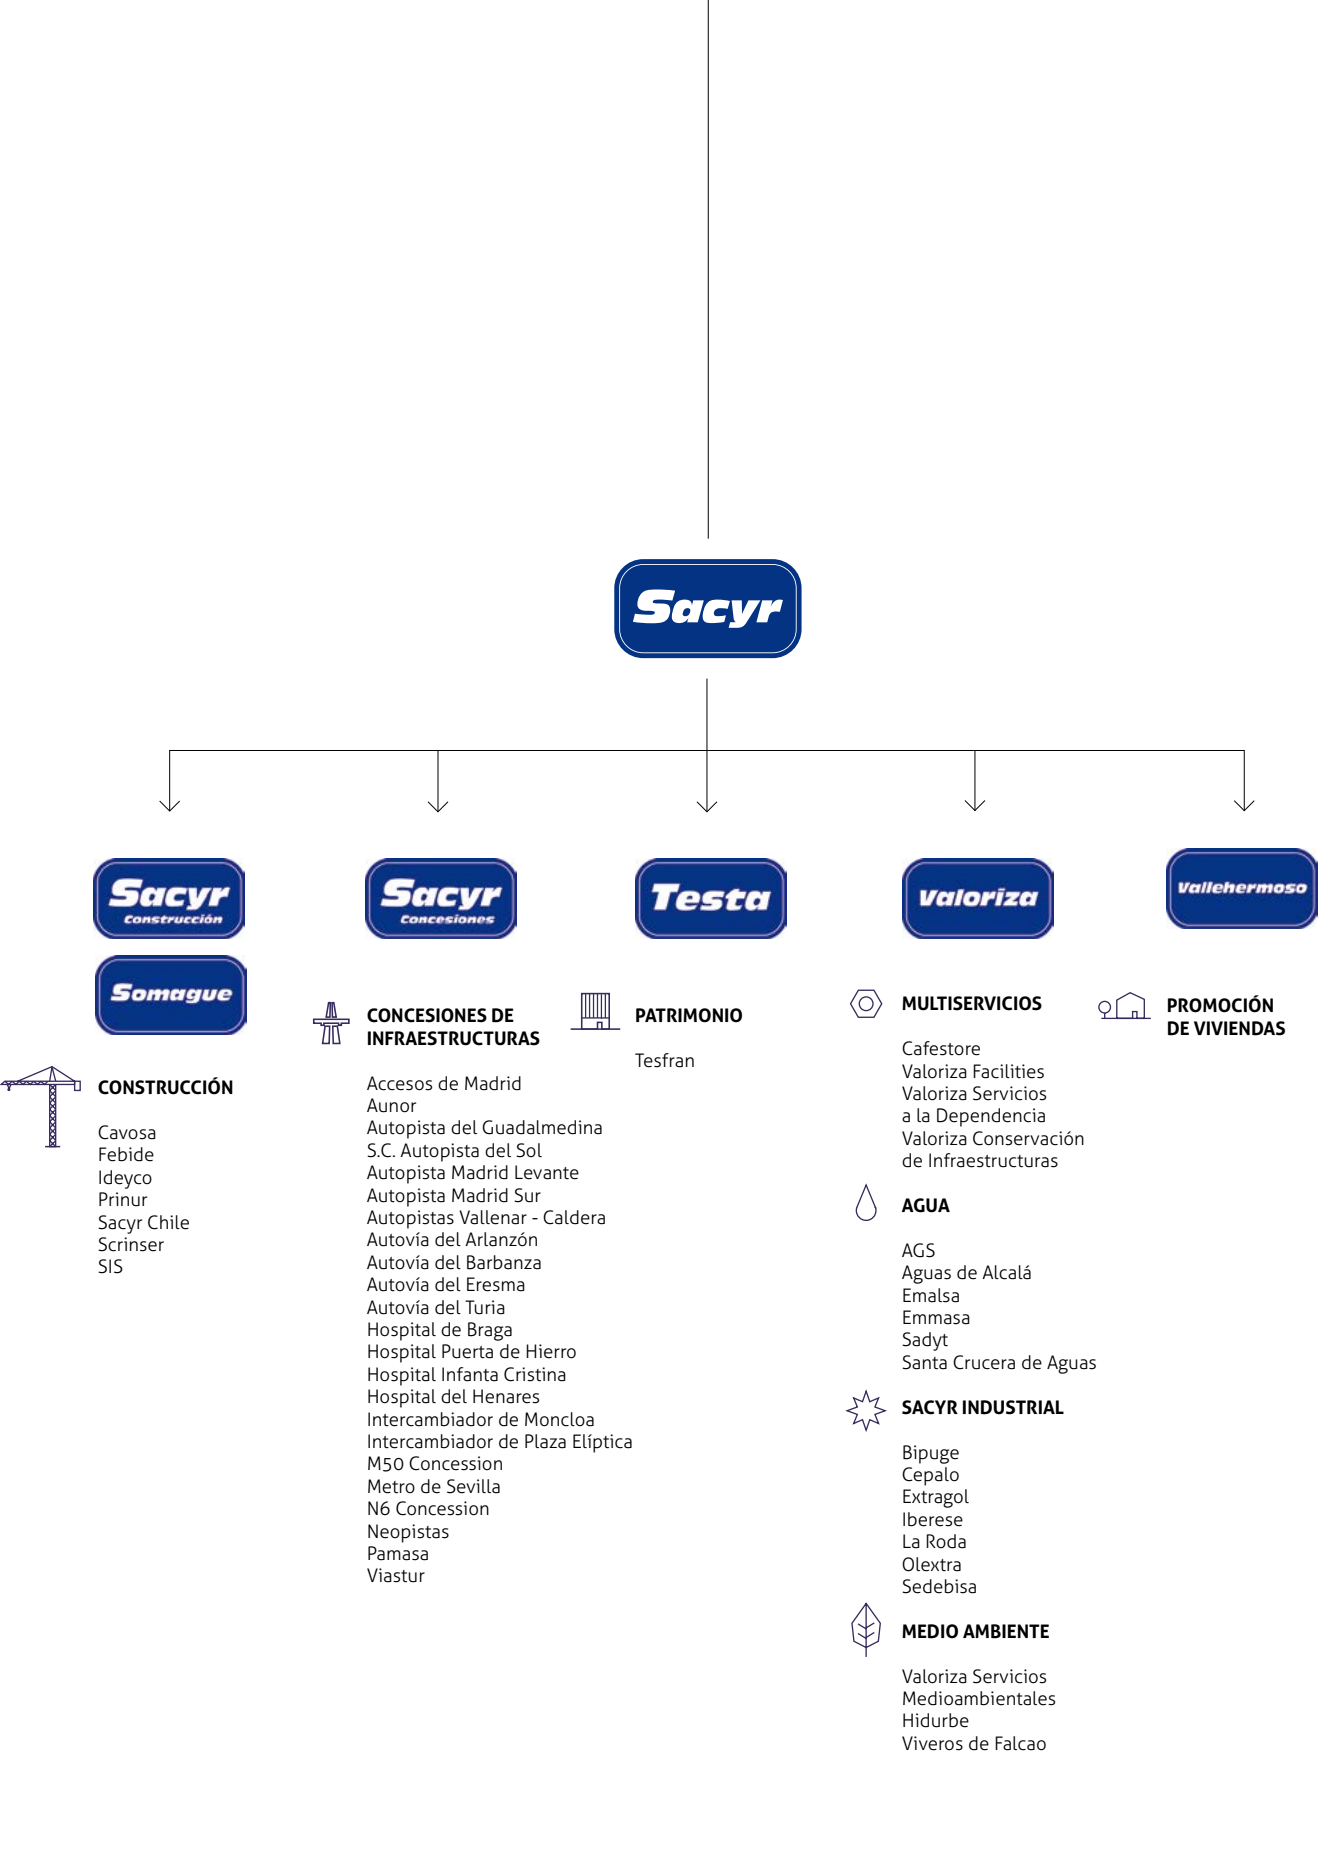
Sacyr

Sacyr Construcción

Somague

CONSTRUCCIÓN

Cavosa
Febide
Ideyco
Prinur
Sacyr Chile
Scrinser
SIS

Sacyr Concesiones

CONCESIONES DE INFRAESTRUCTURAS

Accesos de Madrid
Aunor
Autopista del Guadalmedina
S.C. Autopista del Sol
Autopista Madrid Levante
Autopista Madrid Sur
Autopistas Vallenar - Caldera
Autovía del Arlanzón
Autovía del Barbanza
Autovía del Eresma
Autovía del Turia
Hospital de Braga
Hospital Puerta de Hierro
Hospital Infanta Cristina
Hospital del Henares
Intercambiador de Moncloa
Intercambiador de Plaza Elíptica
M50 Concession
Metro de Sevilla
N6 Concession
Neopistas
Pamasa
Viastur

Testa

PATRIMONIO

Tesfran

Valoriza

MULTISERVICIOS

Cafestore
Valoriza Facilities
Valoriza Servicios a la Dependencia
Valoriza Conservación de Infraestructuras

AGUA

AGS
Aguas de Alcalá
Emalsa
Emmasa
Sadyt
Santa Crucera de Aguas

SACYR INDUSTRIAL

Bipuge
Cepalo
Extragol
Iberese
La Roda
Olextra
Sedebisa

MEDIO AMBIENTE

Valoriza Servicios Medioambientales
Hidurbe
Viveros de Falcao

Vallehermoso

PROMOCIÓN DE VIVIENDAS